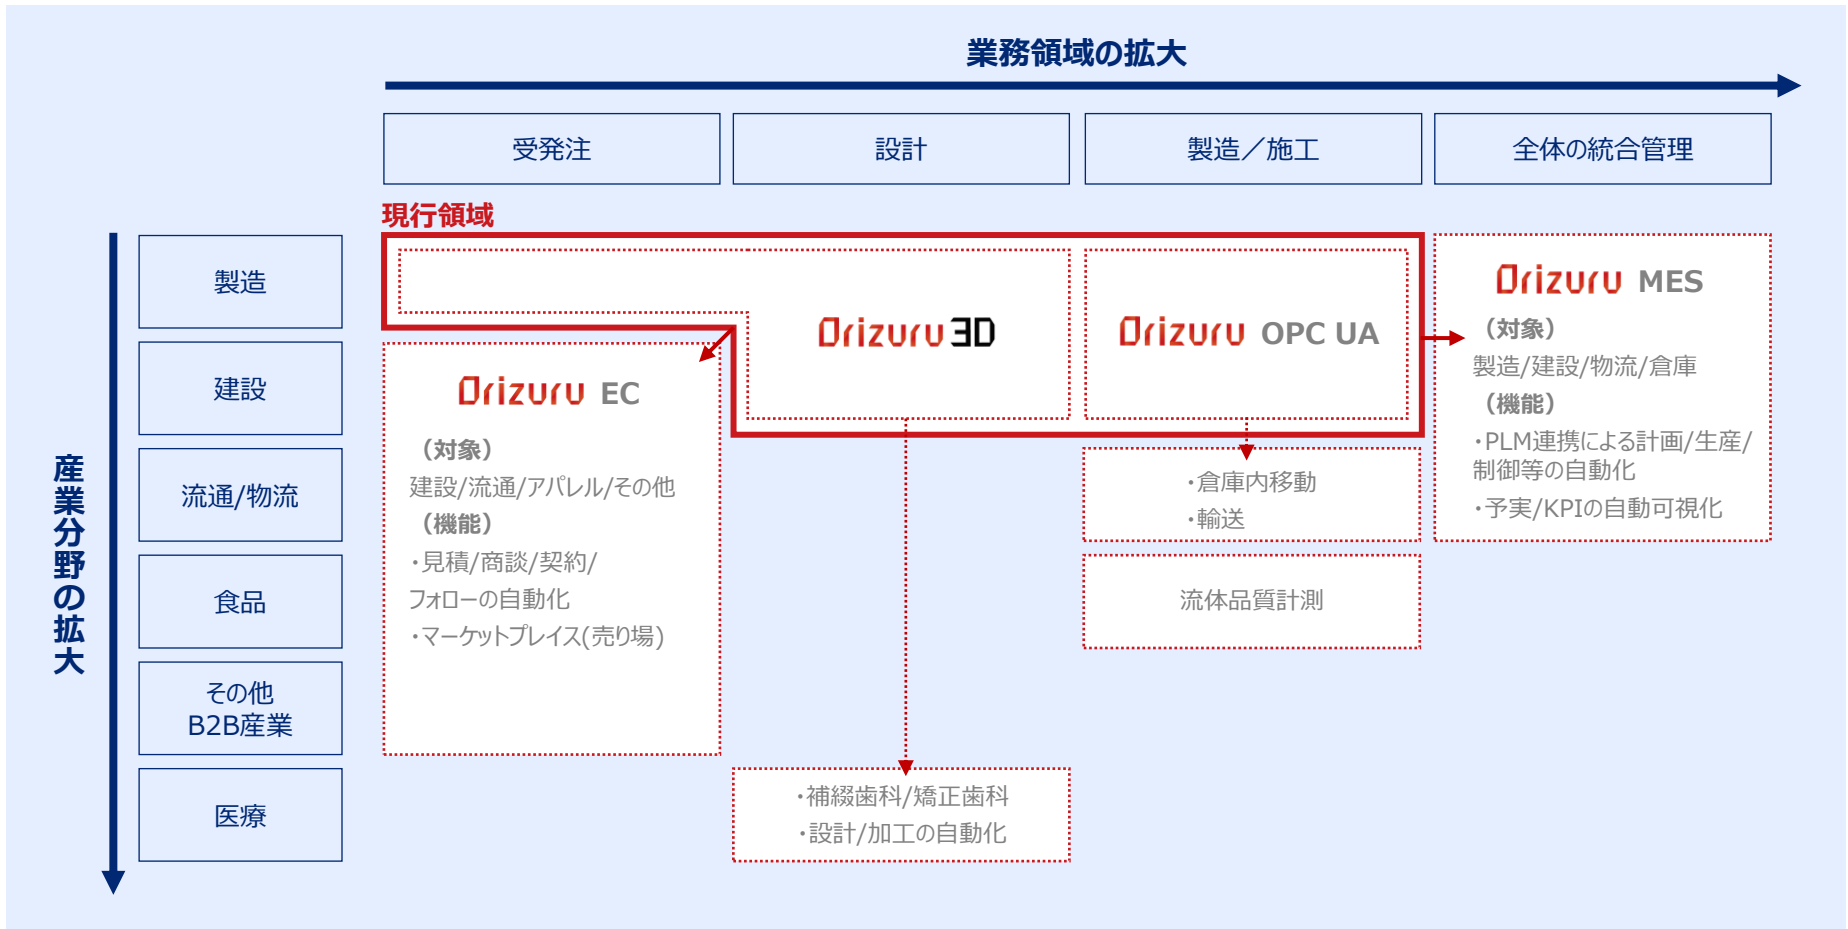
業務領域の拡大

受発注

設計

製造／施工

全体の統合管理

現行領域

産業分野の拡大

製造

建設

流通/物流

食品

その他
B2B産業

医療

Orizuru 3D

Orizuru OPC UA

Orizuru MES

（対象）
製造/建設/物流/倉庫
（機能）
・PLM連携による計画/生産/制御等の自動化
・予実/KPIの自動可視化

Orizuru EC

（対象）
建設/流通/アパレル/その他
（機能）
・見積/商談/契約/フォローの自動化
・マーケットプレイス(売り場)

・倉庫内移動
・輸送

流体品質計測

・補綴歯科/矯正歯科
・設計/加工の自動化